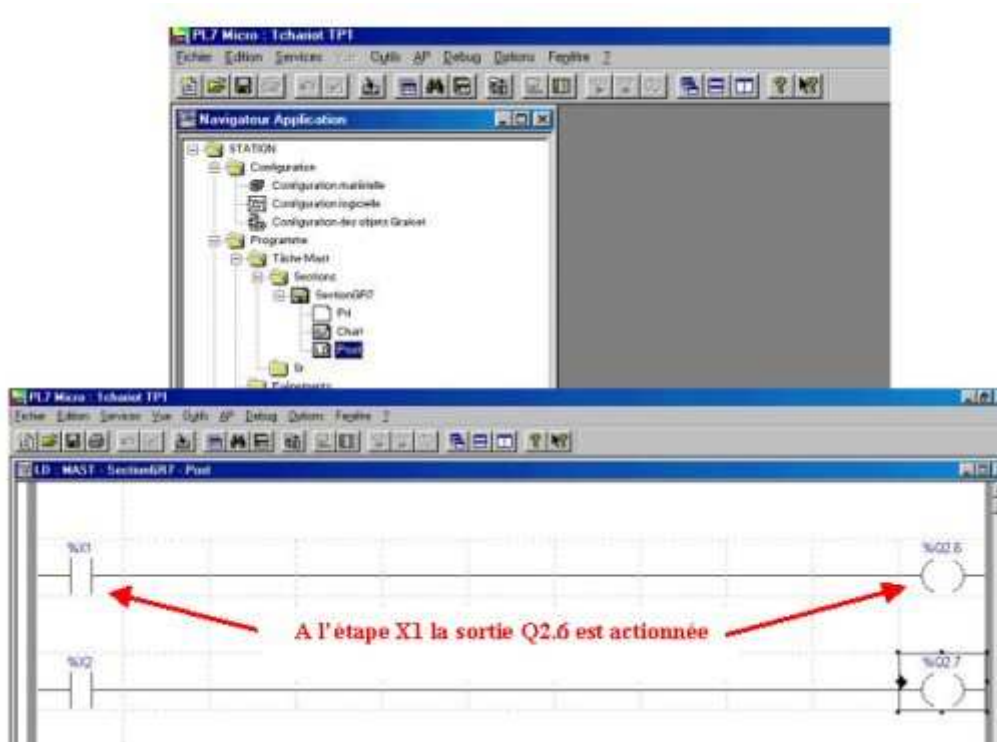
PL7 Micro : 1chariot TP1
Fichier Edition Services Vue Outils AP Debug Options Fenêtre ?

Navigateur Application
STATION
Configuration
Configuration matérielle
Configuration logicielle
Configuration des objets Grafcet
Programme
Tâche Mast
Sections
SectionGR7
Pré
Chart
Post
Sr
Evénements

PL7 Micro : 1chariot TP1
Fichier Edition Services Vue Outils AP Debug Options Fenêtre ?
LD : MAST - SectionGR7 - Post

%X1
%Q2.6
A l'étape X1 la sortie Q2.6 est actionnée
%X2
%Q2.7